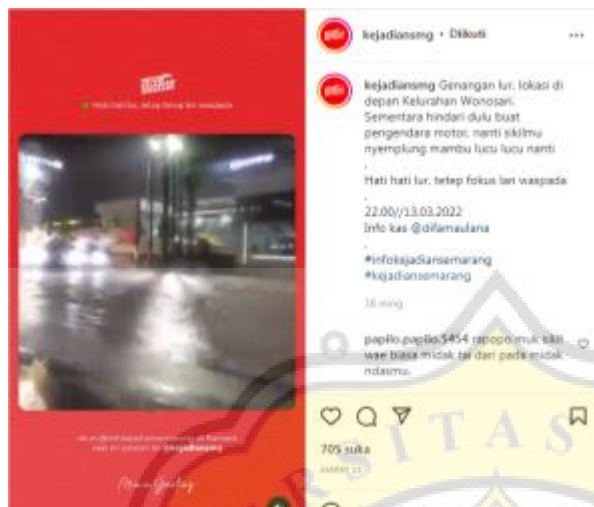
kejadiansmg • Diikuti

kejadiansmg Genangan lur. lokasi di depan Kelurahan Wonosari. Sementara hindari dulu buat pengendara motor. nanti sikilmu nyemplung mambu lucu lucu nanti

.

Hati hati lur. tetep fokus lan waspada

.

22.00//13.03.2022

Info kas @difamaulana

.

#infokejadiansemarang

#kejadiansemarang

16 ming

papilo.papilo.5454 rapopo muk sikil wae biasa midak tai dari pada midak ndasmu.

705 suka

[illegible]

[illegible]

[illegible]

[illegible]

ITAS